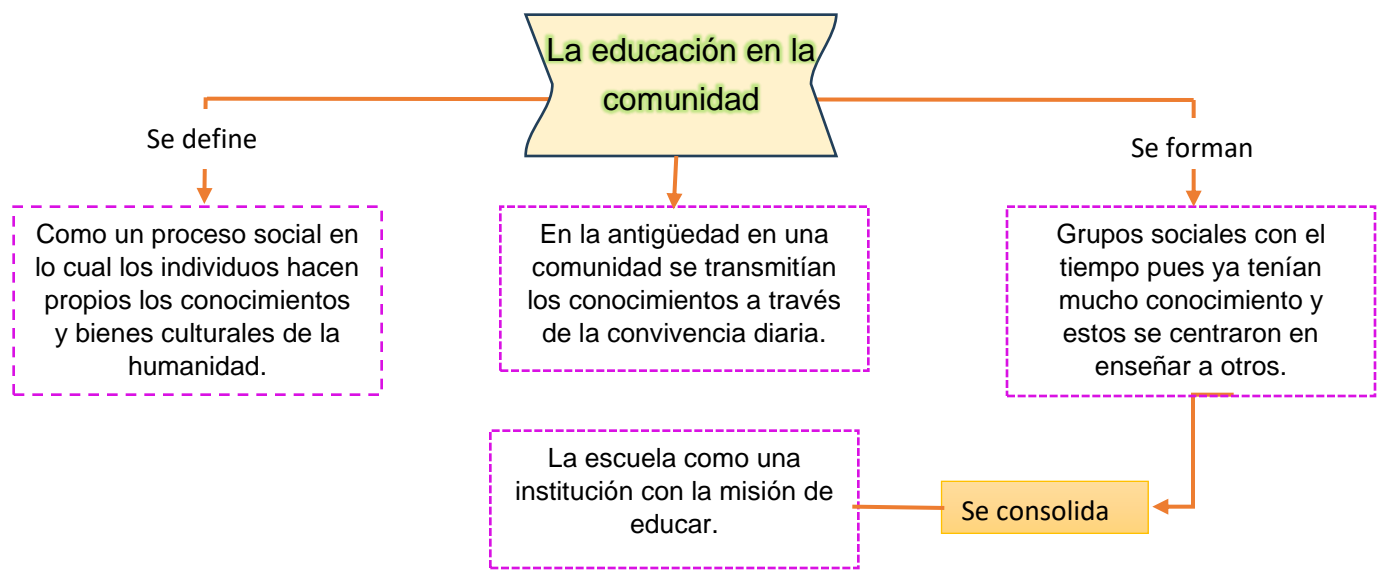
La educación en la comunidad

Se define

Como un proceso social en lo cual los individuos hacen propios los conocimientos y bienes culturales de la humanidad.

En la antigüedad en una comunidad se transmitían los conocimientos a través de la convivencia diaria.

Se forman

Grupos sociales con el tiempo pues ya tenían mucho conocimiento y estos se centraron en enseñar a otros.

Se consolida

La escuela como una institución con la misión de educar.